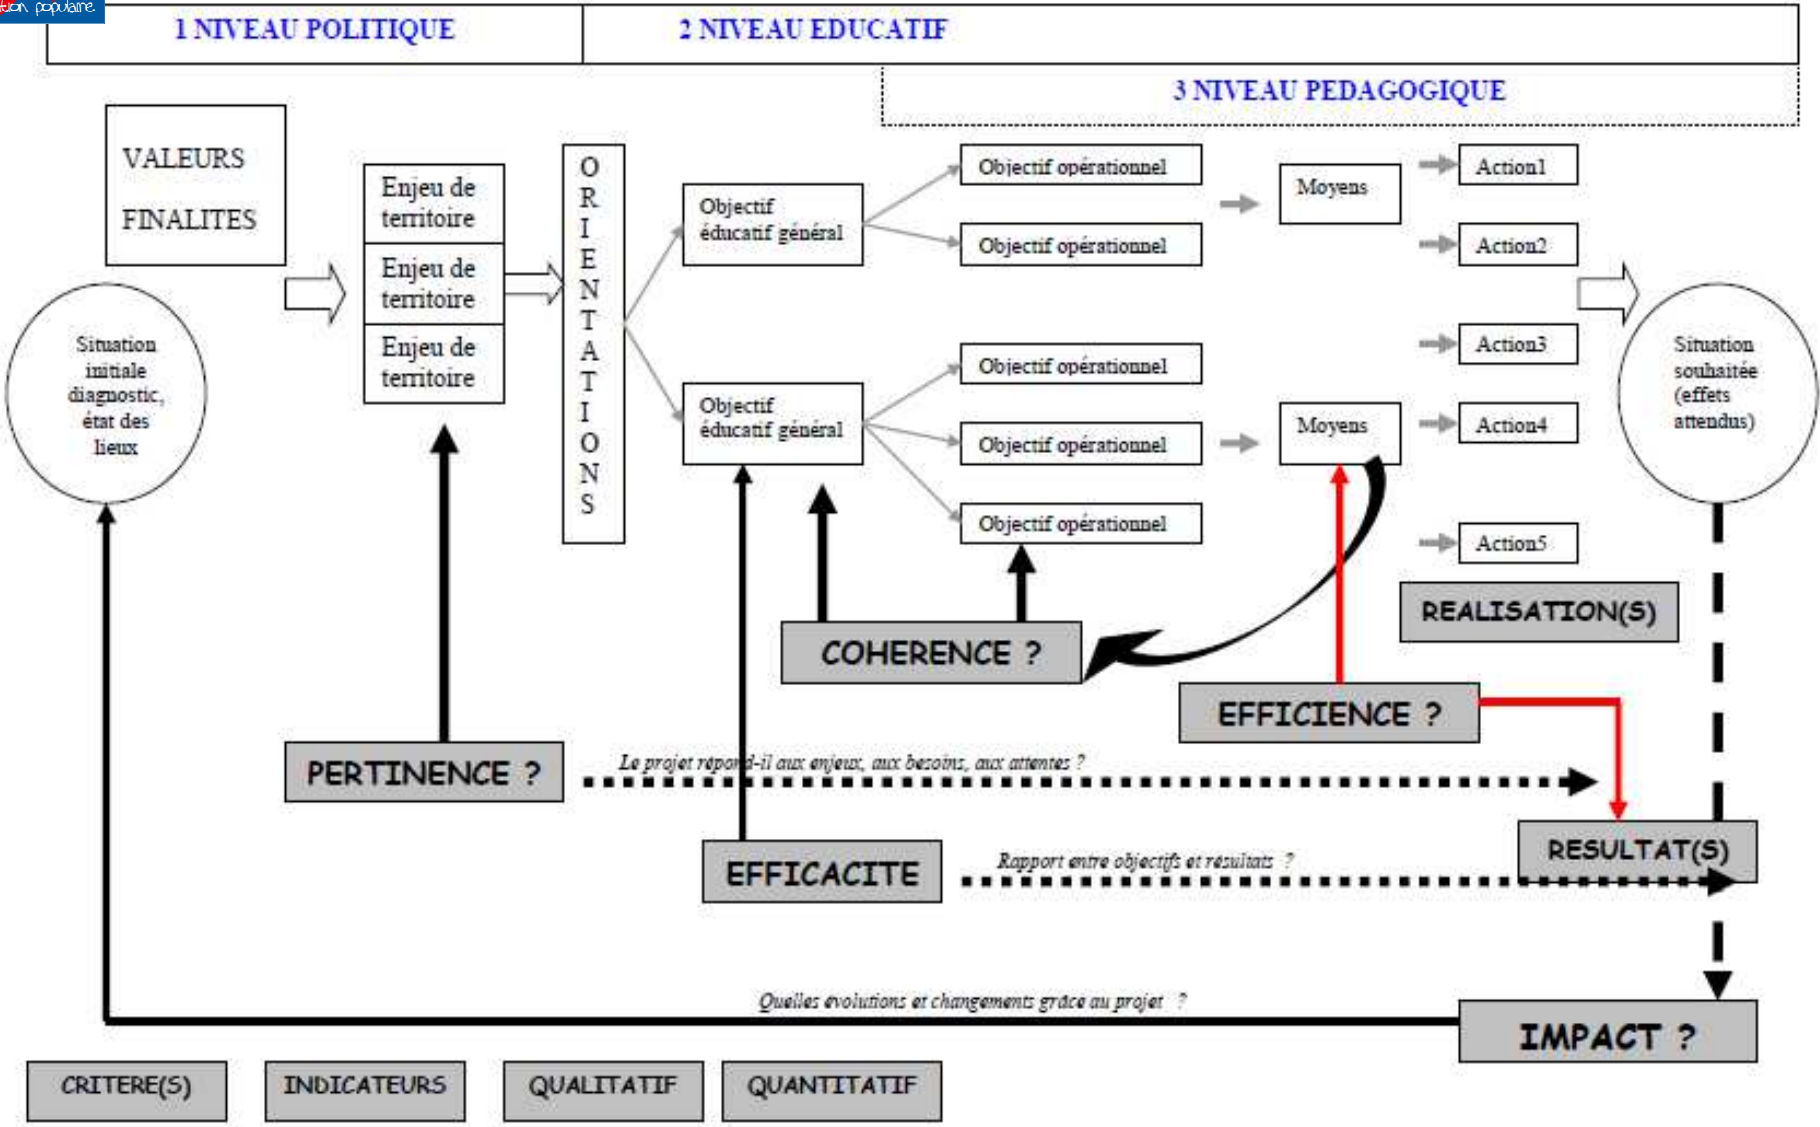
tion populaire

1 NIVEAU POLITIQUE

2 NIVEAU EDUCATIF

3 NIVEAU PEDAGOGIQUE

VALEURS

FINALITES

Situation initiale diagnostic, état des lieux

Enjeu de territoire

Enjeu de territoire

Enjeu de territoire

O R I E N T A T I O N S

Objectif éducatif général

Objectif éducatif général

Objectif opérationnel

Objectif opérationnel

Objectif opérationnel

Objectif opérationnel

Objectif opérationnel

Moyens

Moyens

Action1

Action2

Action3

Action4

Action5

Situation souhaitée (effets attendus)

REALISATION(S)

COHERENCE ?

EFFICIENCE ?

PERTINENCE ?

Le projet répond-il aux enjeux, aux besoins, aux attentes ?

EFFICACITE

Rapport entre objectifs et résultats ?

RESULTAT(S)

Quelles évolutions et changements grâce au projet ?

IMPACT ?

CRITERE(S)

INDICATEURS

QUALITATIF

QUANTITATIF